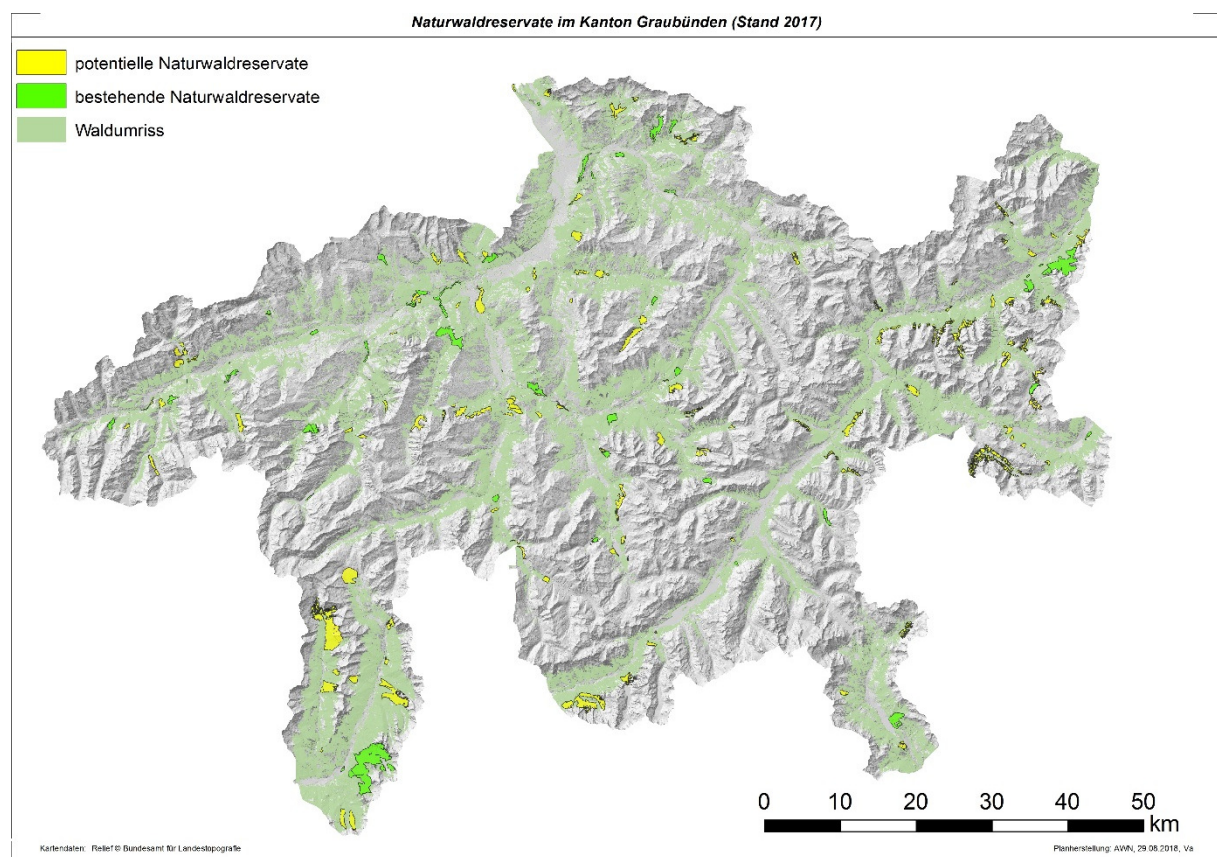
Naturwaldreservate im Kanton Graubünden (Stand 2017)

potentielle Naturwaldreservate
bestehende Naturwaldreservate
Waldumriss

0 10 20 30 40 50 km

Kartendaten: Relief © Bundesamt für Landestopografie

Planherstellung: AWN, 29.06.2018, Va